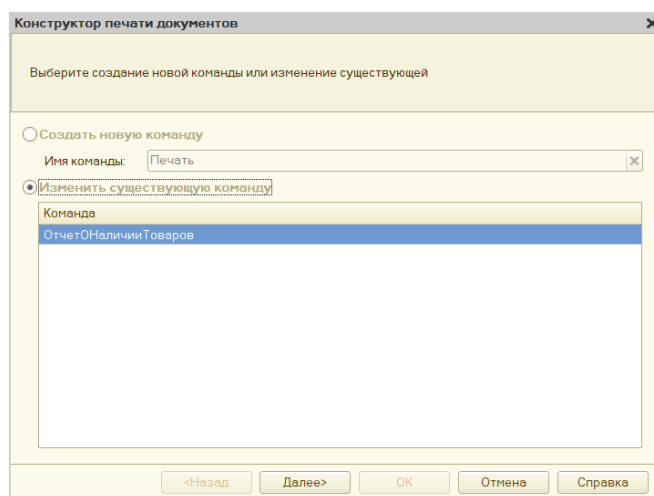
Конструктор печати документов

Выберите создание новой команды или изменение существующей

Создать новую команду

Имя команды: Печать

Изменить существующую команду

| Команда |
|---|
| ОтчетОНаличииТоваров |

<Назад Далее> ОК Отмена Справка